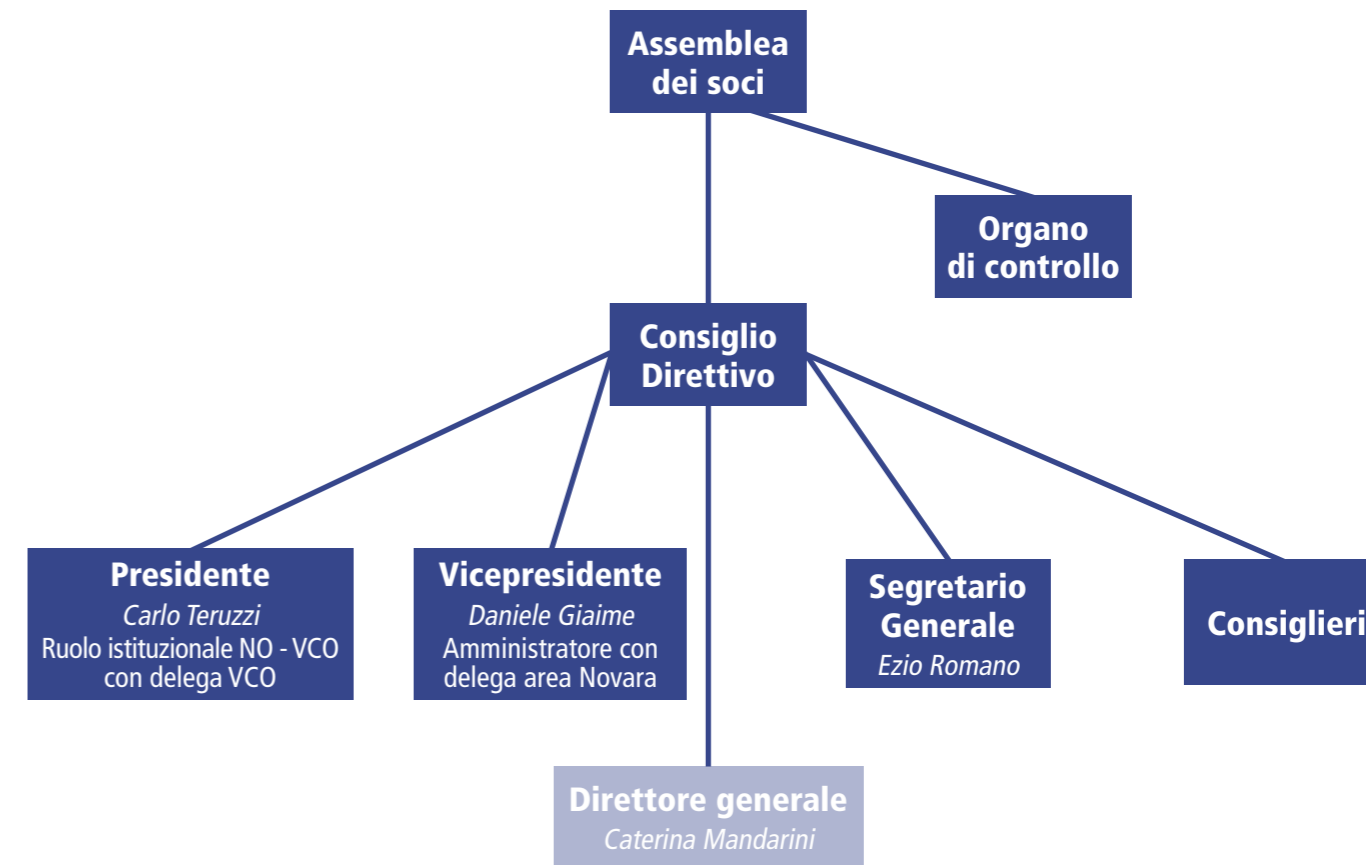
Assemblea dei soci

Organo di controllo

Consiglio Direttivo

Presidente
*Carlo Teruzzi*
Ruolo istituzionale NO - VCO con delega VCO

Vicepresidente
*Daniele Giaime*
Amministratore con delega area Novara

Segretario Generale
*Ezio Romano*

Consiglieri

Direttore generale
*Caterina Mandarini*